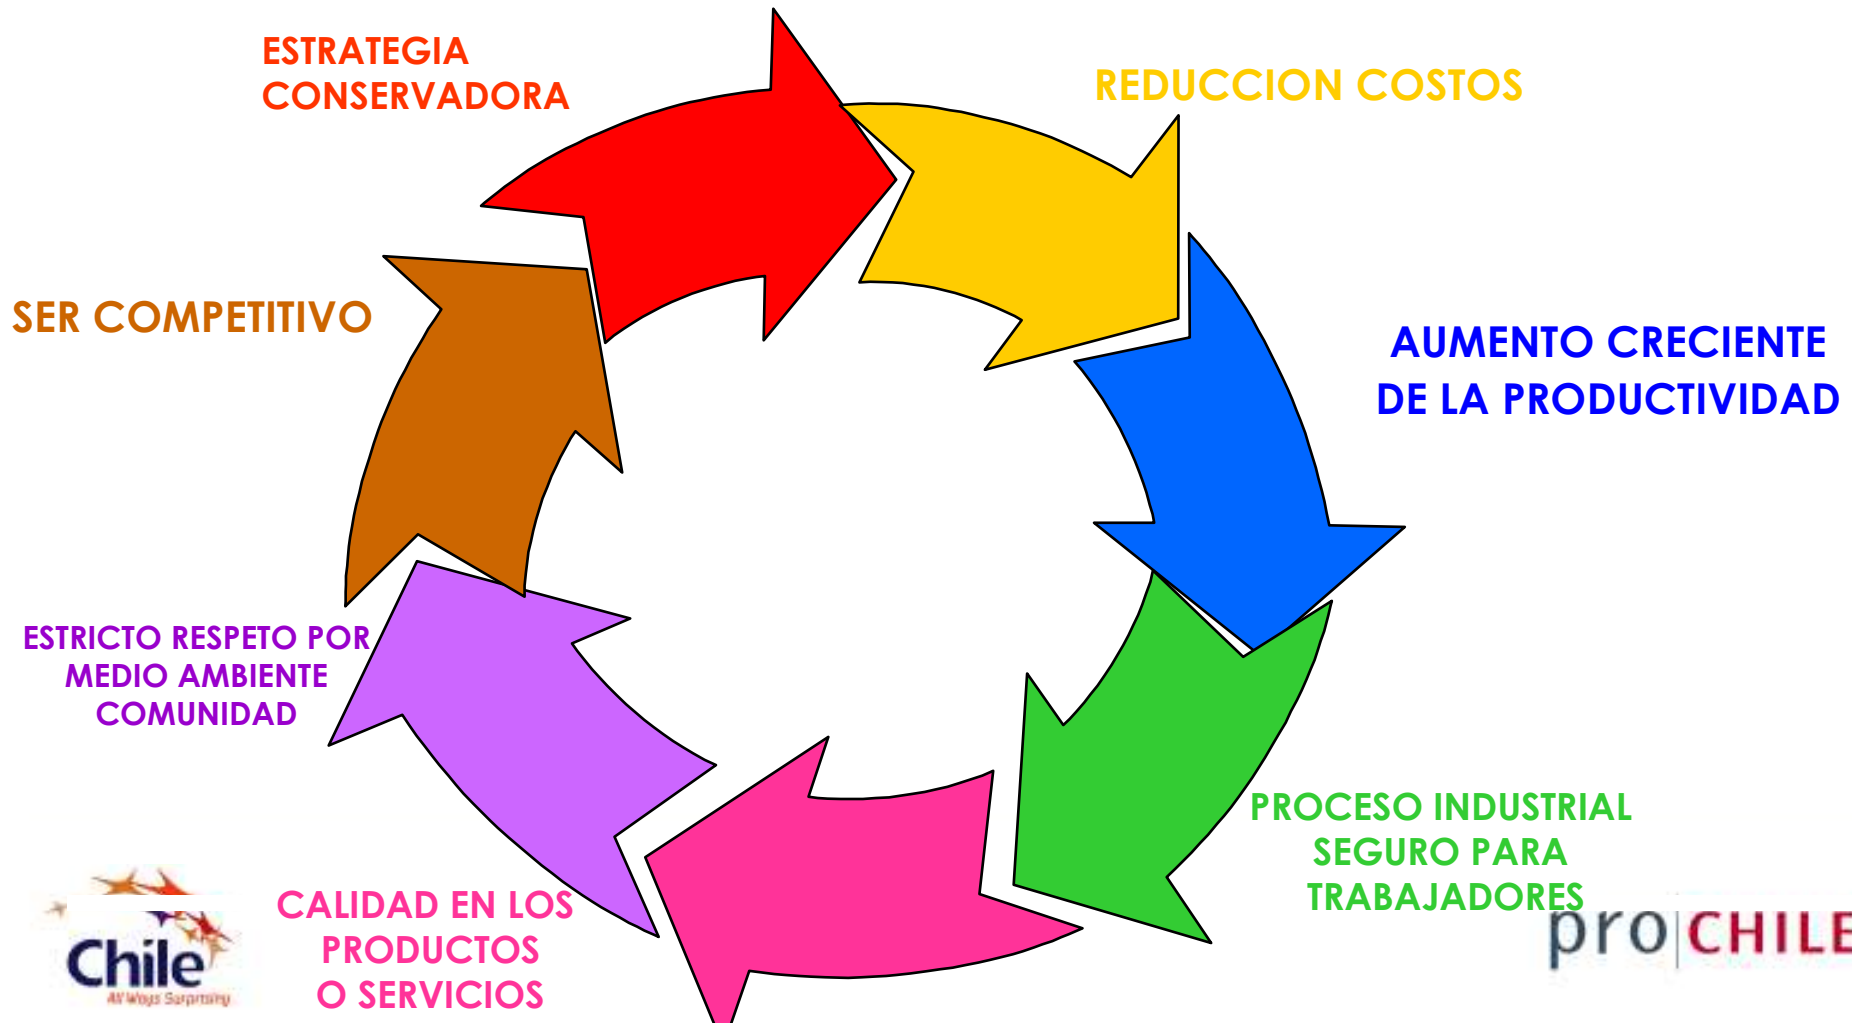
ESTRATEGIA CONSERVADORA

REDUCCION COSTOS

AUMENTO CRECIENTE DE LA PRODUCTIVIDAD

PROCESO INDUSTRIAL SEGURO PARA TRABAJADORES

CALIDAD EN LOS PRODUCTOS O SERVICIOS

ESTRICTO RESPETO POR MEDIO AMBIENTE COMUNIDAD

SER COMPETITIVO

Chile
All Ways Surprising

pro|CHILE